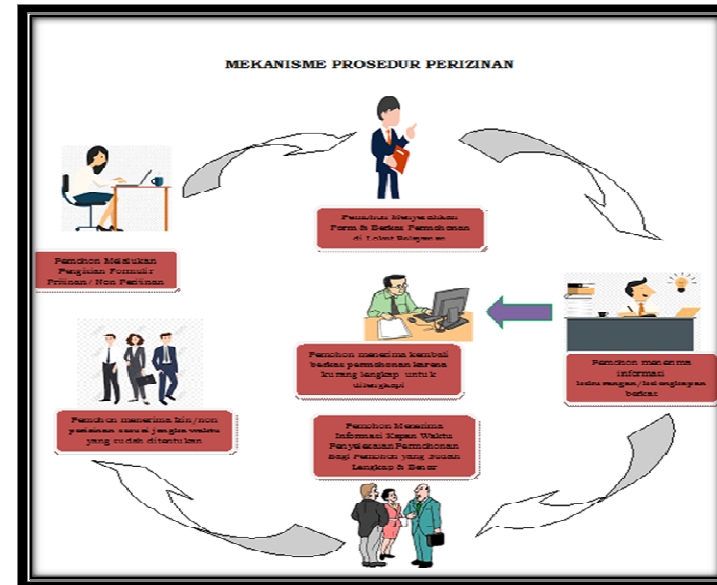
MEKANISME PROSEDUR PERIZINAN

Pemohon Menyerahkan Form & Berkas Permohonan di Loket Pelayanan

Pemohon Melakukan Pengisian Formulir Perizinan/ Non Perizinan

Pemohon menerima informasi kekurangan/kelengkapan berkas

Pemohon menerima kembali berkas permohonan karena kurang lengkap untuk dilengkapi

Pemohon menerima Izin/non perizinan sesuai jangka waktu yang sudah ditentukan

Pemohon Menerima Informasi Kapan Waktu Penyelesaian Permohonan bagi Pemohon yang Sudah Lengkap & Benar